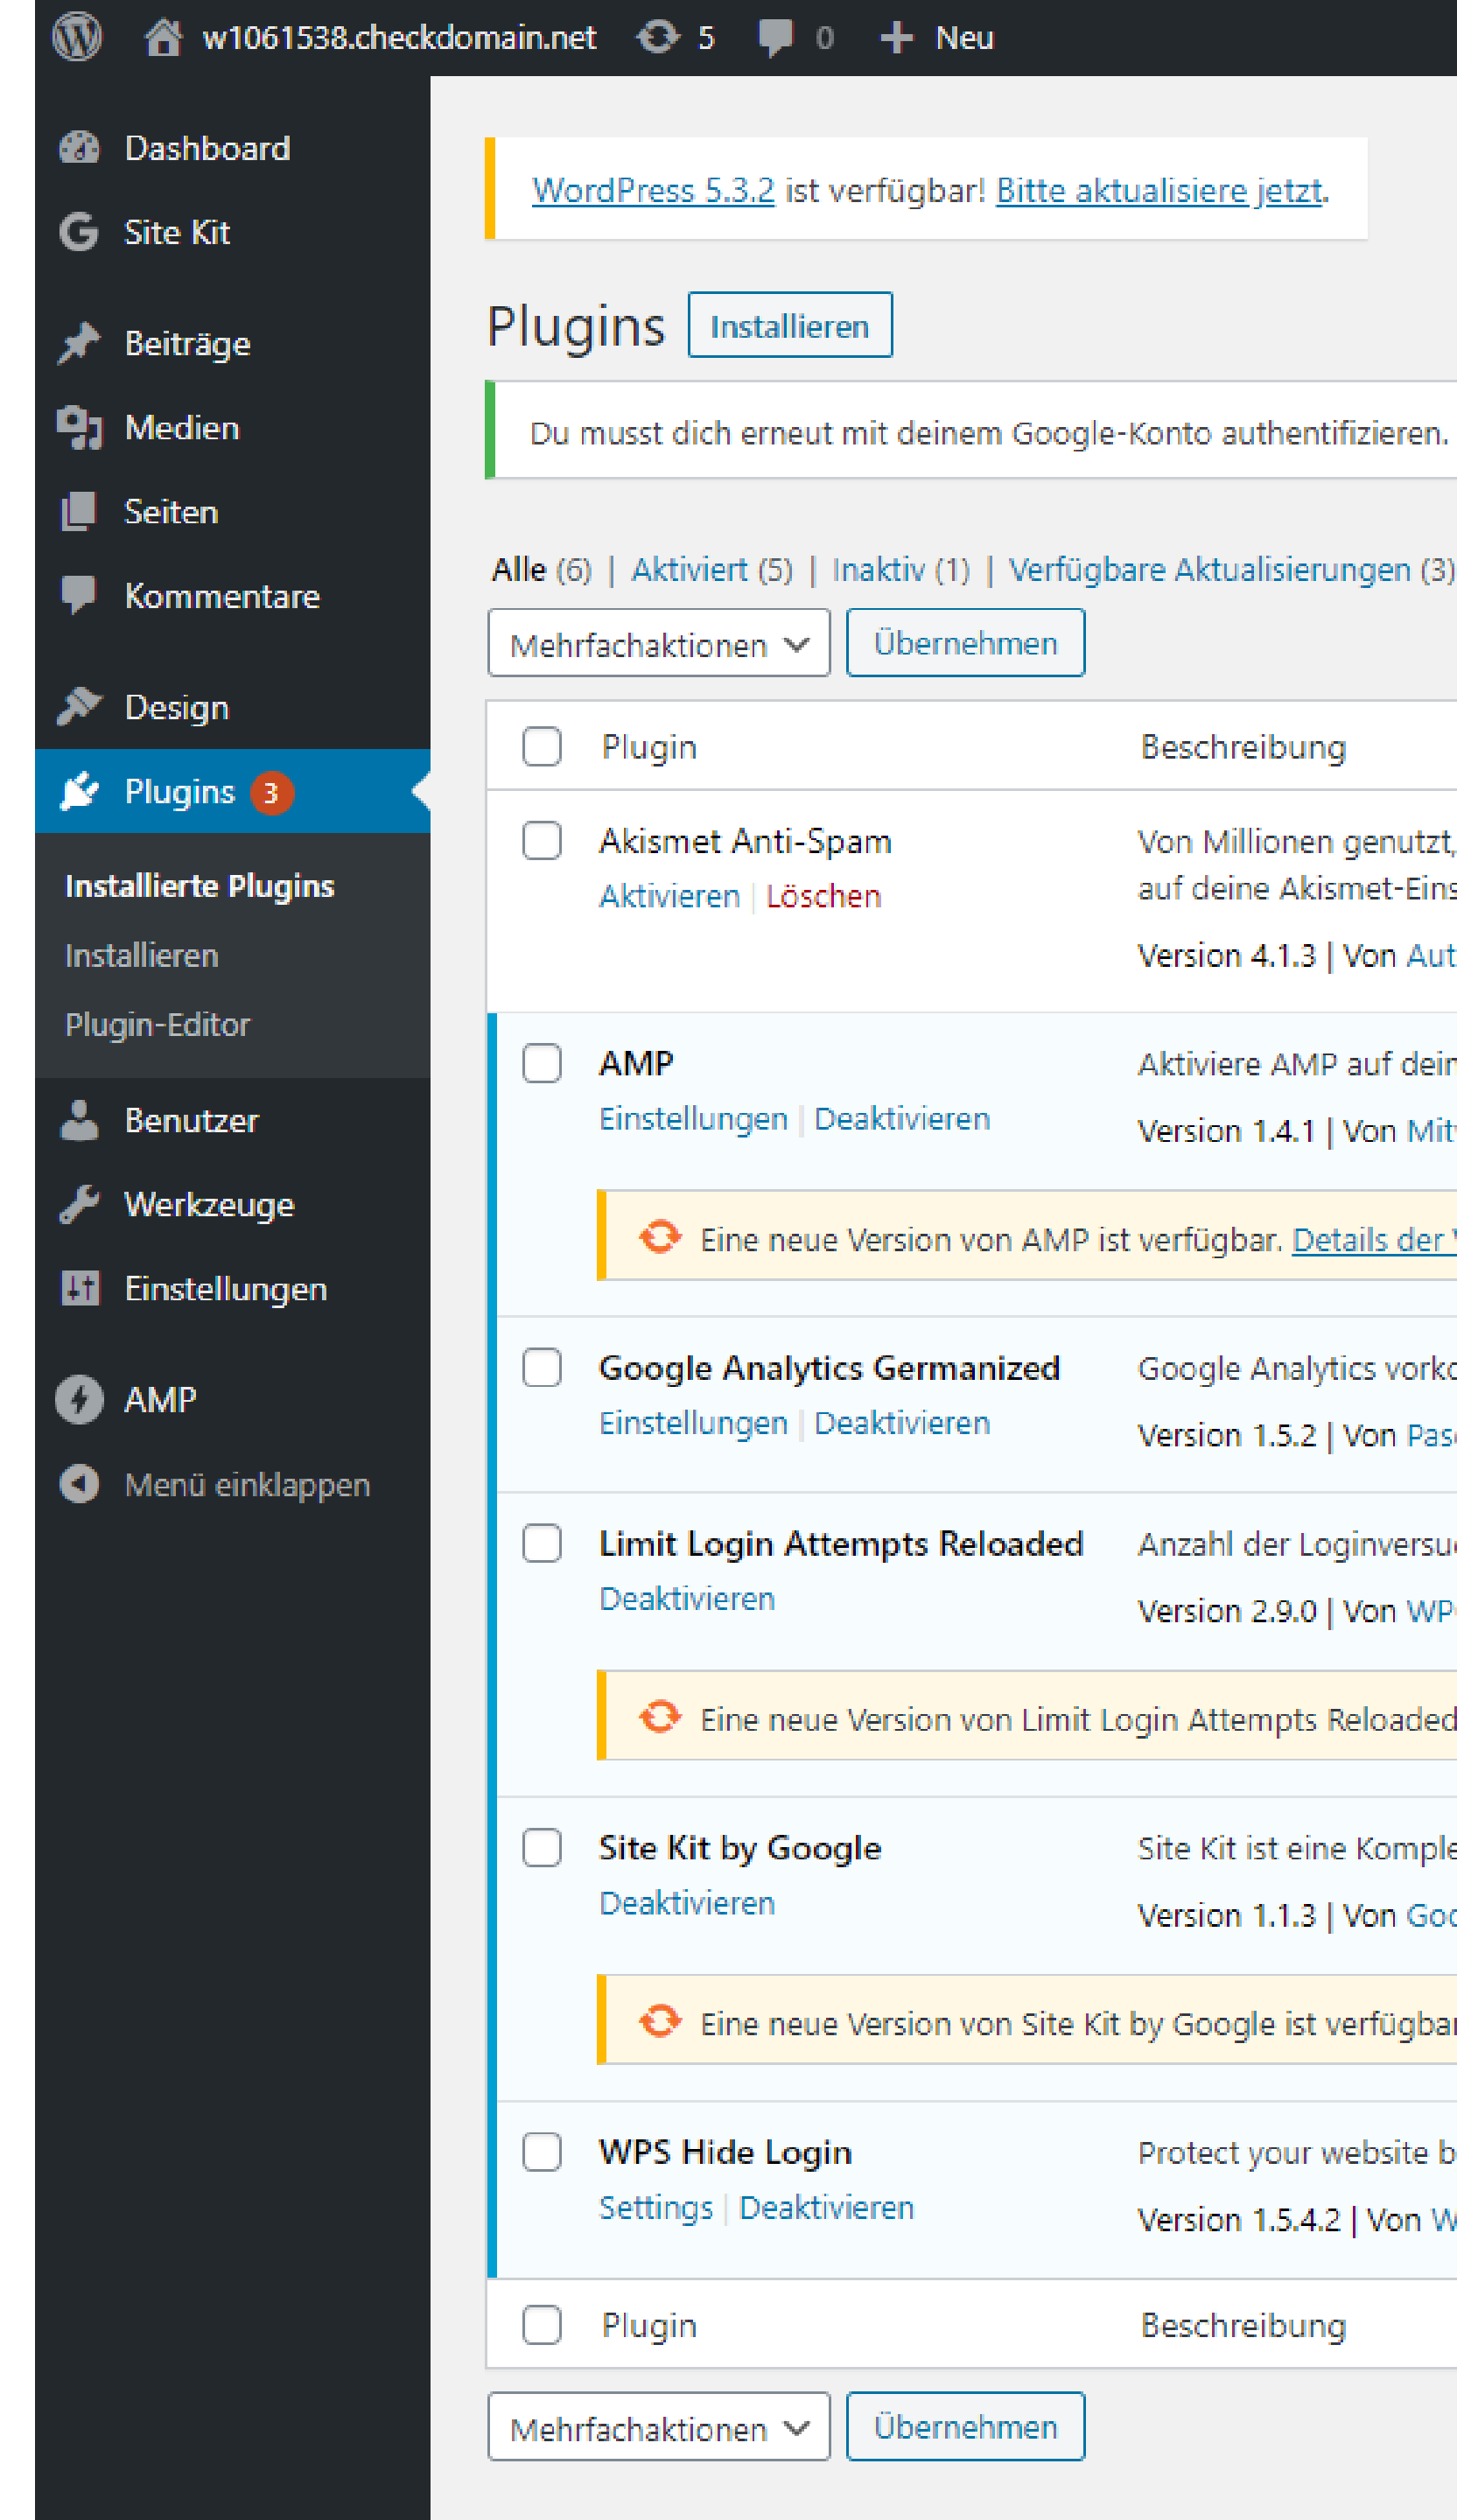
w1061538.checkdomain.net 5 0 Neu

Dashboard
Site Kit
Beiträge
Medien
Seiten
Kommentare
Design
Plugins 3
Installierte Plugins
Installieren
Plugin-Editor
Benutzer
Werkzeuge
Einstellungen
AMP
Menü einklappen

WordPress 5.3.2 ist verfügbar! Bitte aktualisiere jetzt.

Plugins Installieren

Du musst dich erneut mit deinem Google-Konto authentifizieren.

Alle (6) | Aktiviert (5) | Inaktiv (1) | Verfügbare Aktualisierungen (3)

Mehrfachaktionen Übernehmen

| | Plugin | Beschreibung |
|---|---|---|
| | Akismet Anti-Spam<br>Aktivieren \| Löschen | Von Millionen genutzt, auf deine Akismet-Eins<br>Version 4.1.3 \| Von Aut |
| | AMP<br>Einstellungen \| Deaktivieren | Aktiviere AMP auf dein<br>Version 1.4.1 \| Von Mit |
| | Eine neue Version von AMP ist verfügbar. Details der | |
| | Google Analytics Germanized<br>Einstellungen \| Deaktivieren | Google Analytics vork<br>Version 1.5.2 \| Von Pas |
| | Limit Login Attempts Reloaded<br>Deaktivieren | Anzahl der Loginversu<br>Version 2.9.0 \| Von WP |
| | Eine neue Version von Limit Login Attempts Reloaded | |
| | Site Kit by Google<br>Deaktivieren | Site Kit ist eine Komple<br>Version 1.1.3 \| Von Goo |
| | Eine neue Version von Site Kit by Google ist verfügbar | |
| | WPS Hide Login<br>Settings \| Deaktivieren | Protect your website b<br>Version 1.5.4.2 \| Von W |
| | Plugin | Beschreibung |

Mehrfachaktionen Übernehmen